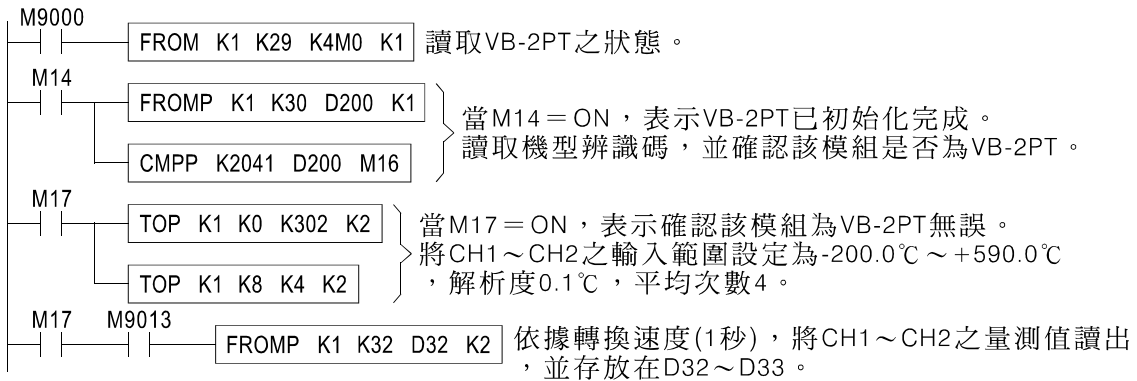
M9000
FROM K1 K29 K4M0 K1
讀取VB-2PT之狀態。

M14
FROMP K1 K30 D200 K1
CMPP K2041 D200 M16
當M14＝ON，表示VB-2PT已初始化完成。
讀取機型辨識碼，並確認該模組是否為VB-2PT。

M17
TOP K1 K0 K302 K2
TOP K1 K8 K4 K2
當M17＝ON，表示確認該模組為VB-2PT無誤。
將CH1～CH2之輸入範圍設定為-200.0℃～+590.0℃，解析度0.1℃，平均次數4。

M17 M9013
FROMP K1 K32 D32 K2
依據轉換速度(1秒)，將CH1～CH2之量測值讀出，並存放在D32～D33。